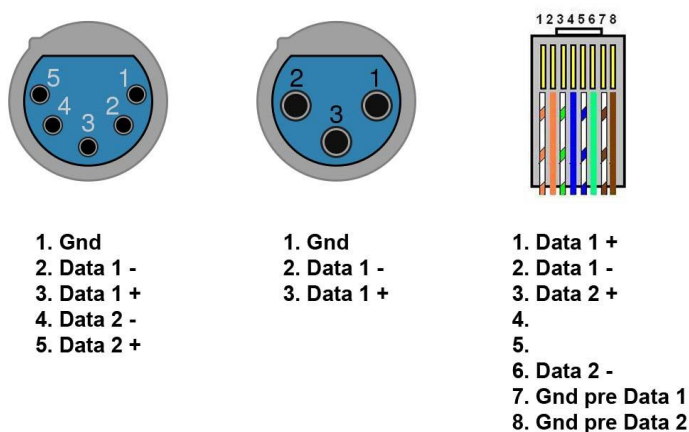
5 1
4 2
3

2 1
3

1 2 3 4 5 6 7 8

1. Gnd
2. Data 1 -
3. Data 1 +
4. Data 2 -
5. Data 2 +

1. Gnd
2. Data 1 -
3. Data 1 +

1. Data 1 +
2. Data 1 -
3. Data 2 +
4.
5.
6. Data 2 -
7. Gnd pre Data 1
8. Gnd pre Data 2